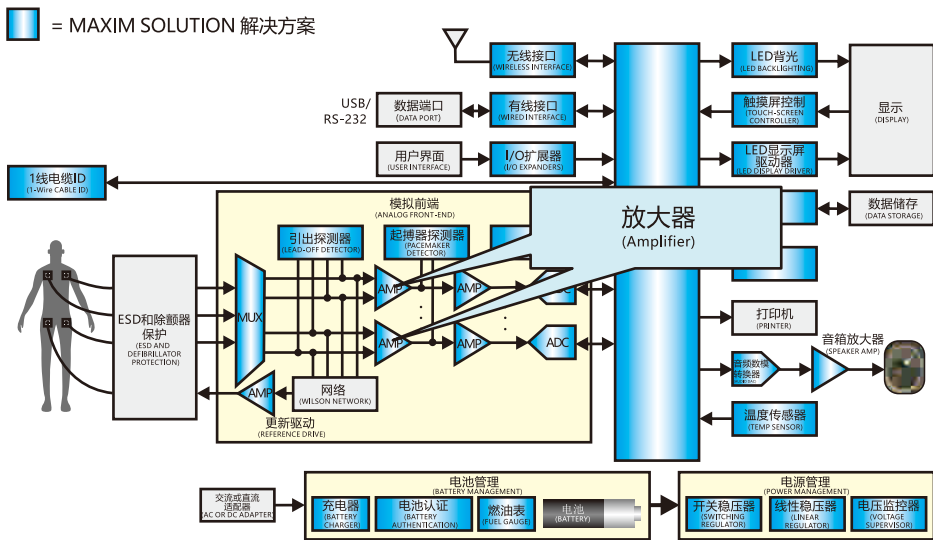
= MAXIM SOLUTION 解决方案

无线接口
(WIRELESS INTERFACE)

LED背光
(LED BACKLIGHTING)

显示
(DISPLAY)

USB/
RS-232

数据端口
(DATA PORT)

有线接口
(WIRED INTERFACE)

触摸屏控制
(TOUCH-SCREEN CONTROLLER)

用户界面
(USER INTERFACE)

I/O扩展器
(I/O EXPANDERS)

LED显示屏驱动器
(LED DISPLAY DRIVER)

1线电缆ID
(1-Wire CABLE ID)

模拟前端
(ANALOG FRONT-END)

数据储存
(DATA STORAGE)

引出探测器
(LEAD-OFF DETECTOR)

起搏器探测器
(PACEMAKER DETECTOR)

放大器
(Amplifier)

ESD和除颤器保护
(ESD AND DEFIBRILLATOR PROTECTION)

MUX

AMP

AMP

AMP

AMP

ADC

ADC

打印机
(PRINTER)

音箱放大器
(SPEAKER AMP)

音频数模转换器

AMP

网络
(WILSON NETWORK)

更新驱动
(REFERENCE DRIVE)

温度传感器
(TEMP SENSOR)

交流或直流适配器
(AC OR DC ADAPTER)

电池管理
(BATTERY MANAGEMENT)

充电器
(BATTERY CHARGER)

电池认证
(BATTERY AUTHENTICATION)

燃油表
(FUEL GAUGE)

电池
(BATTERY)

电源管理
(POWER MANAGEMENT)

开关稳压器
(SWITCHING REGULATOR)

线性稳压器
(LINEAR REGULATOR)

电压监控器
(VOLTAGE SUPERVISOR)